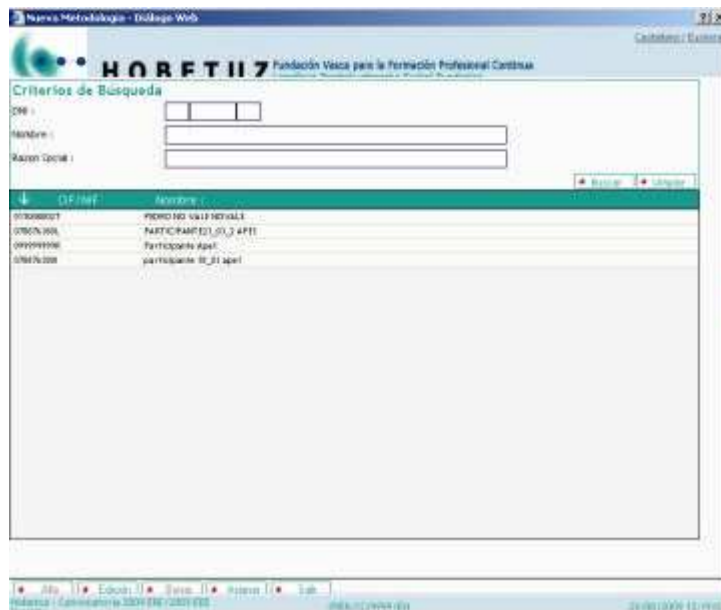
Nueva Metodología - Diálogo Web

?|X

Castellano / Euskera

HOBETUZ Fundación Vasca para la Formación Profesional Continua

Criterios de Búsqueda

DNI :

Nombre :

Razon Social :

Buscar | Limpiar

| CIF/NIF | Nombre |
|---|---|
| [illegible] | PEDRO NO VALE NO VALE |
| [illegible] | PARTICIPANTE21_01_2 APE1 |
| 99999999 | Participante Ape1 |
| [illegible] | participante 10_01 ape1 |

Alta | Edición | Borrar | Anterior | Salir

Hobetuz - Convocatoria 2004/06 / 2005/03 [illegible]

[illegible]